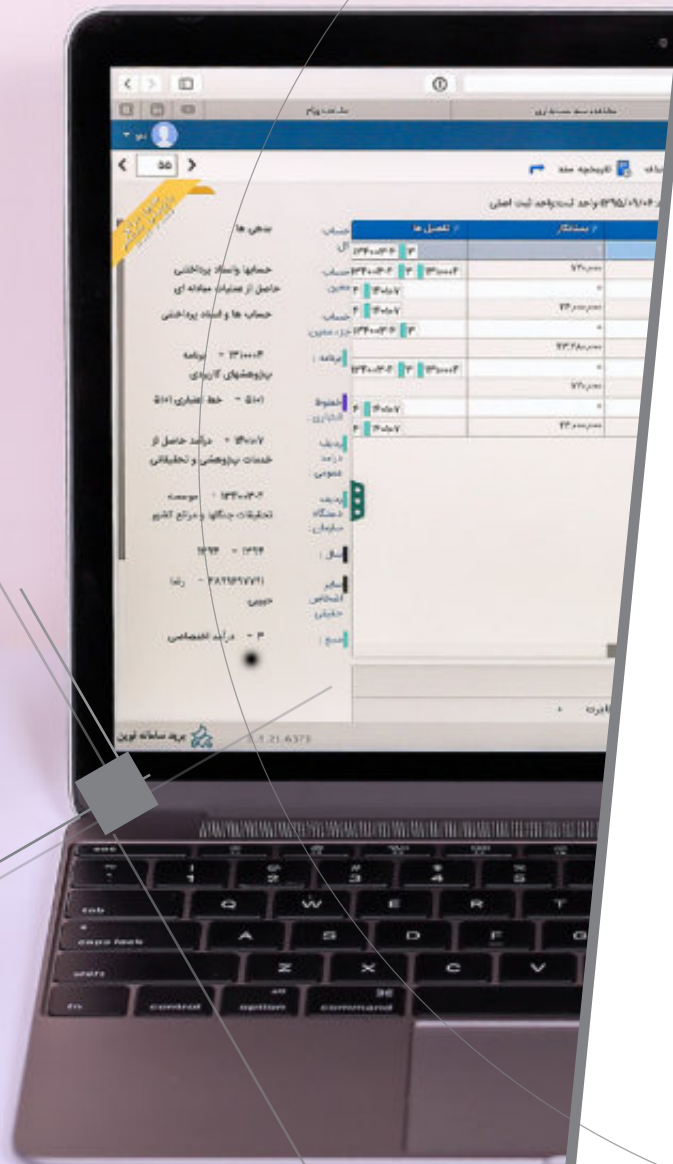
۵۵

تاریخچه سند

بدهی ها

حسابها واسناد پرداختنی حاصل از عملیات مبادله ای

حساب ها و اسناد پرداختنی

برنامه = ۳۱۰۰۰۴ پژوهشهای کاربردی

۵۱۰۱ = خط اعتباری ۵۱۰۱

۱۴۰۱۰۷ = درآمد حاصل از خدمات پژوهشی و تحقیقاتی

موسسه = ۱۳۴۰۰۳۶ تحقیقات جنگلها و مراتع کشور

۱۳۹۴ = ۱۳۹۴

۲۸۹۹۶۹۷۷۷۱ = رضا حبیبی

۳ = درآمد اختصاصی

حساب کل

حساب معین

حساب جزء معین

برنامه

خطوط اعتباری

ردیف درآمد عمومی

ردیف دستگاه سازمان

سال

سایر اشخاص حقیقی

منبع

تفصیل ها

بستانکار

۱۳۴۰۰۳۶ | ۳

۱۴۰۱۰۷

۳۱۰۰۰۴

پرند سامانه نوین

1.21.6373

esc

tab

caps lock

shift

fn

control

option

command

Q W E R T

A S D F G

Z X C V

1 2 3 4 5